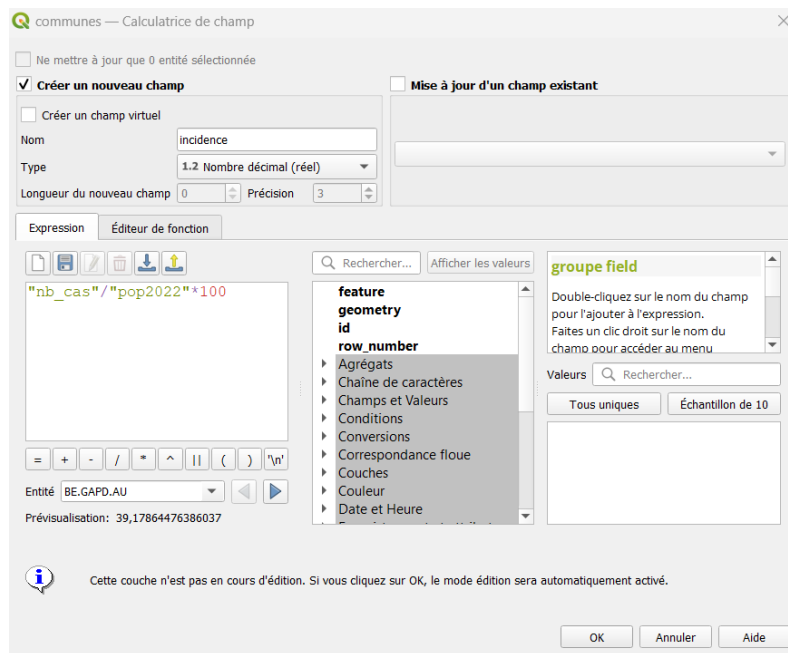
communes — Calculatrice de champ

Ne mettre à jour que 0 entité sélectionnée

Créer un nouveau champ

Mise à jour d'un champ existant

Créer un champ virtuel

Nom incidence

Type 1.2 Nombre décimal (réel)

Longueur du nouveau champ 0 Précision 3

Expression | Éditeur de fonction

"nb_cas"/"pop2022"*100

= + - / * ^ || ( ) '\n'

Entité BE.GAPD.AU

Prévisualisation: 39,17864476386037

Rechercher... Afficher les valeurs

feature
geometry
id
row_number
Agrégats
Chaîne de caractères
Champs et Valeurs
Conditions
Conversions
Correspondance floue
Couches
Couleur
Date et Heure

groupe field

Double-cliquez sur le nom du champ pour l'ajouter à l'expression.
Faites un clic droit sur le nom du champ pour accéder au menu

Valeurs Rechercher...

Tous uniques Échantillon de 10

Cette couche n'est pas en cours d'édition. Si vous cliquez sur OK, le mode édition sera automatiquement activé.

OK Annuler Aide